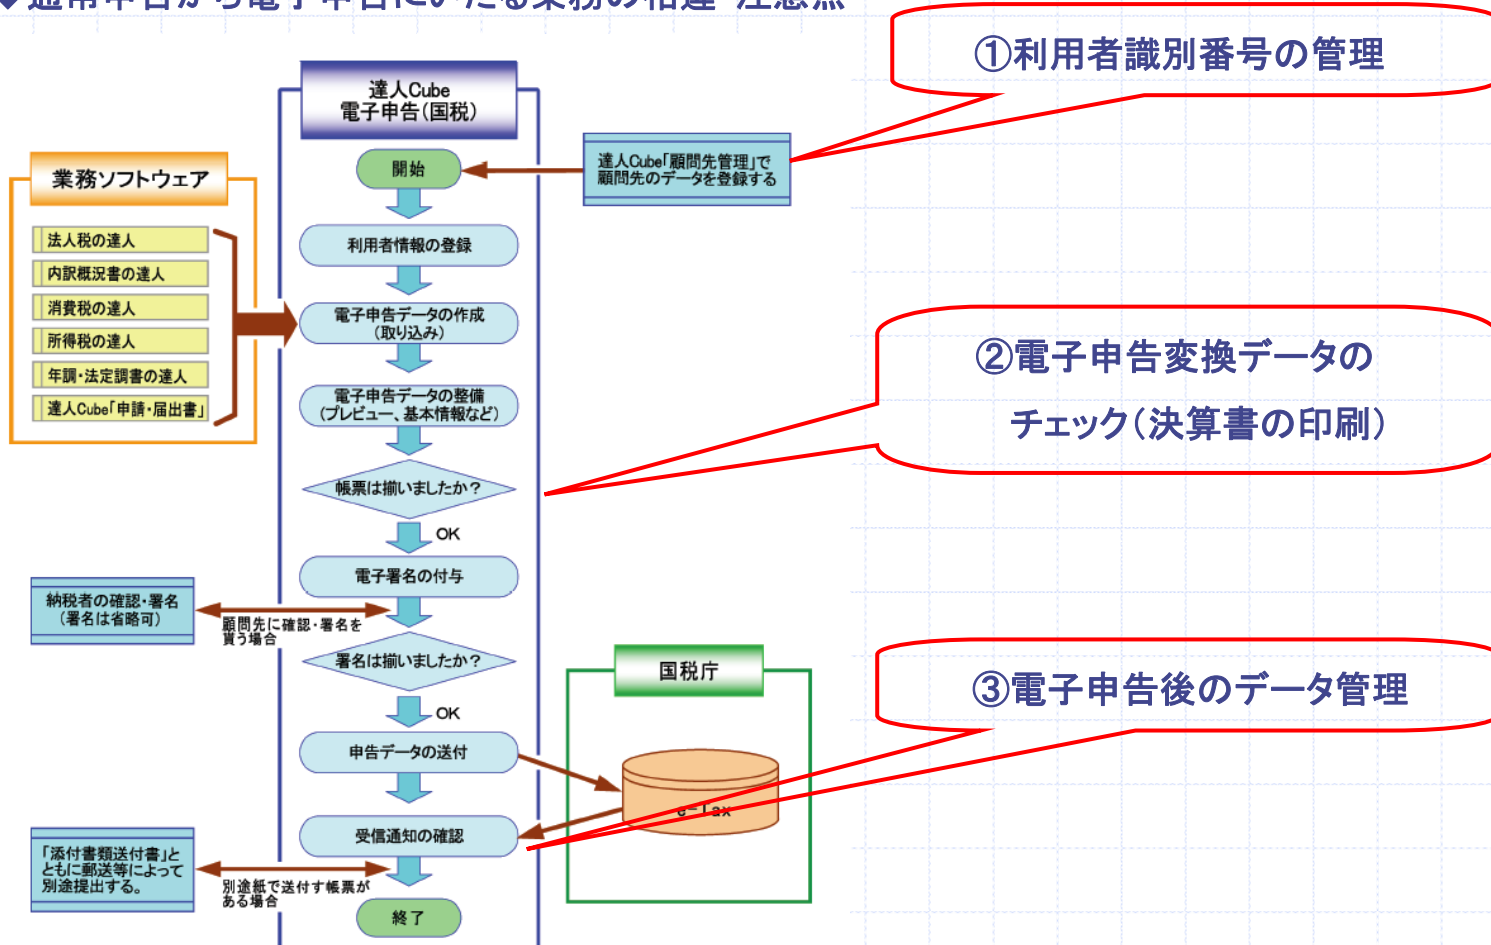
◆通常申告から電子申告にいたる業務の相違 注意点

①利用者識別番号の管理

達人Cube
電子申告(国税)

業務ソフトウェア

法人税の達人
内訳概況書の達人
消費税の達人
所得税の達人
年調・法定調書の達人
達人Cube「申請・届出書」

開始

達人Cube「顧問先管理」で顧問先のデータを登録する

利用者情報の登録

電子申告データの作成(取り込み)

②電子申告変換データのチェック(決算書の印刷)

電子申告データの整備(プレビュー、基本情報など)

帳票は揃いましたか?

OK

電子署名の付与

納税者の確認・署名(署名は省略可)

顧問先に確認・署名を貰う場合

署名は揃いましたか?

OK

国税庁

③電子申告後のデータ管理

申告データの送付

e-Tax

受信通知の確認

「添付書類送付書」とともに郵送等によって別途提出する。

別途紙で送付する帳票がある場合

終了